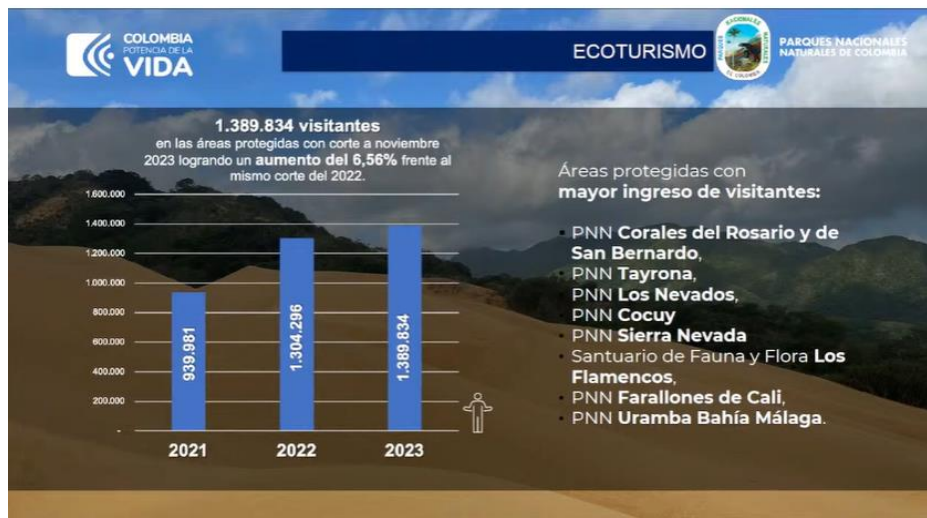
COLOMBIA
POTENCIA DE LA
VIDA

ECOTURISMO

PARQUES NACIONALES NATURALES DE COLOMBIA

PARQUES NACIONALES NATURALES DE COLOMBIA

**1.389.834 visitantes** en las áreas protegidas con corte a noviembre 2023 logrando un **aumento del 6,56%** frente al mismo corte del 2022.

| | |
|---|---|
| 1.600.000 | |
| 1.400.000 | |
| 1.200.000 | |
| 1.000.000 | |
| 800.000 | |
| 600.000 | |
| 400.000 | |
| 200.000 | |
| - | |

| 2021 | 2022 | 2023 |
|---|---|---|
| 939.981 | 1.304.296 | 1.389.834 |

Áreas protegidas con **mayor ingreso de visitantes:**

- PNN **Corales del Rosario y de San Bernardo**,
- PNN **Tayrona**,
- PNN **Los Nevados**,
- PNN **Cocuy**
- PNN **Sierra Nevada**
- Santuario de Fauna y Flora **Los Flamencos**,
- PNN **Farallones de Cali**,
- PNN **Uramba Bahía Málaga**.